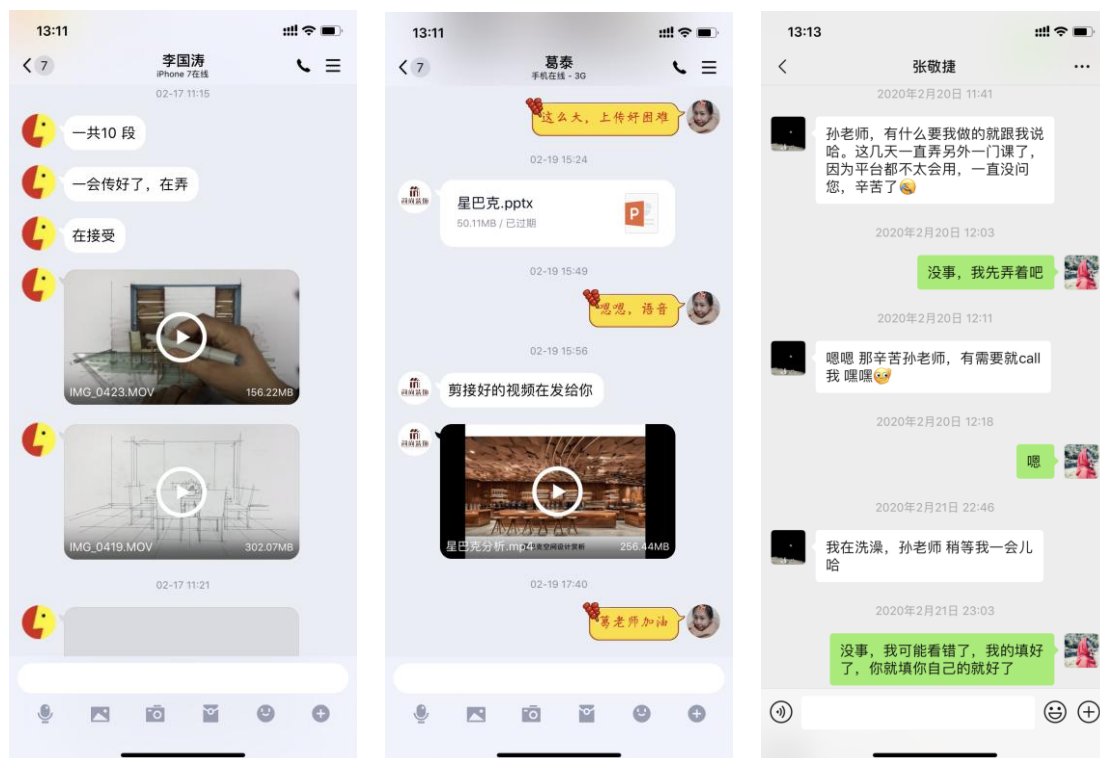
13:11

7 李国涛 iPhone 7在线

02-17 11:15

一共10 段

一会传好了，在弄

在接受

IMG_0423.MOV 156.22MB

IMG_0419.MOV 302.07MB

02-17 11:21

13:11

7 葛泰 手机在线 - 3G

这么大，上传好困难

02-19 15:24

星巴克.pptx
50.11MB / 已过期

02-19 15:49

嗯嗯，语音

02-19 15:56

剪接好的视频在发给你

星巴克分析.mp4 256.44MB

02-19 17:40

葛老师加油

13:13

张敬捷

2020年2月20日 11:41

孙老师，有什么要我做的就跟我说哈。这几天一直弄另外一门课了，因为平台都不太会用，一直没问您，辛苦了

2020年2月20日 12:03

没事，我先弄着吧

2020年2月20日 12:11

嗯嗯 那辛苦孙老师，有需要就call我 嘿嘿

2020年2月20日 12:18

嗯

2020年2月21日 22:46

我在洗澡，孙老师 稍等我一会儿哈

2020年2月21日 23:03

没事，我可能看错了，我的填好了，你就填你自己的就好了